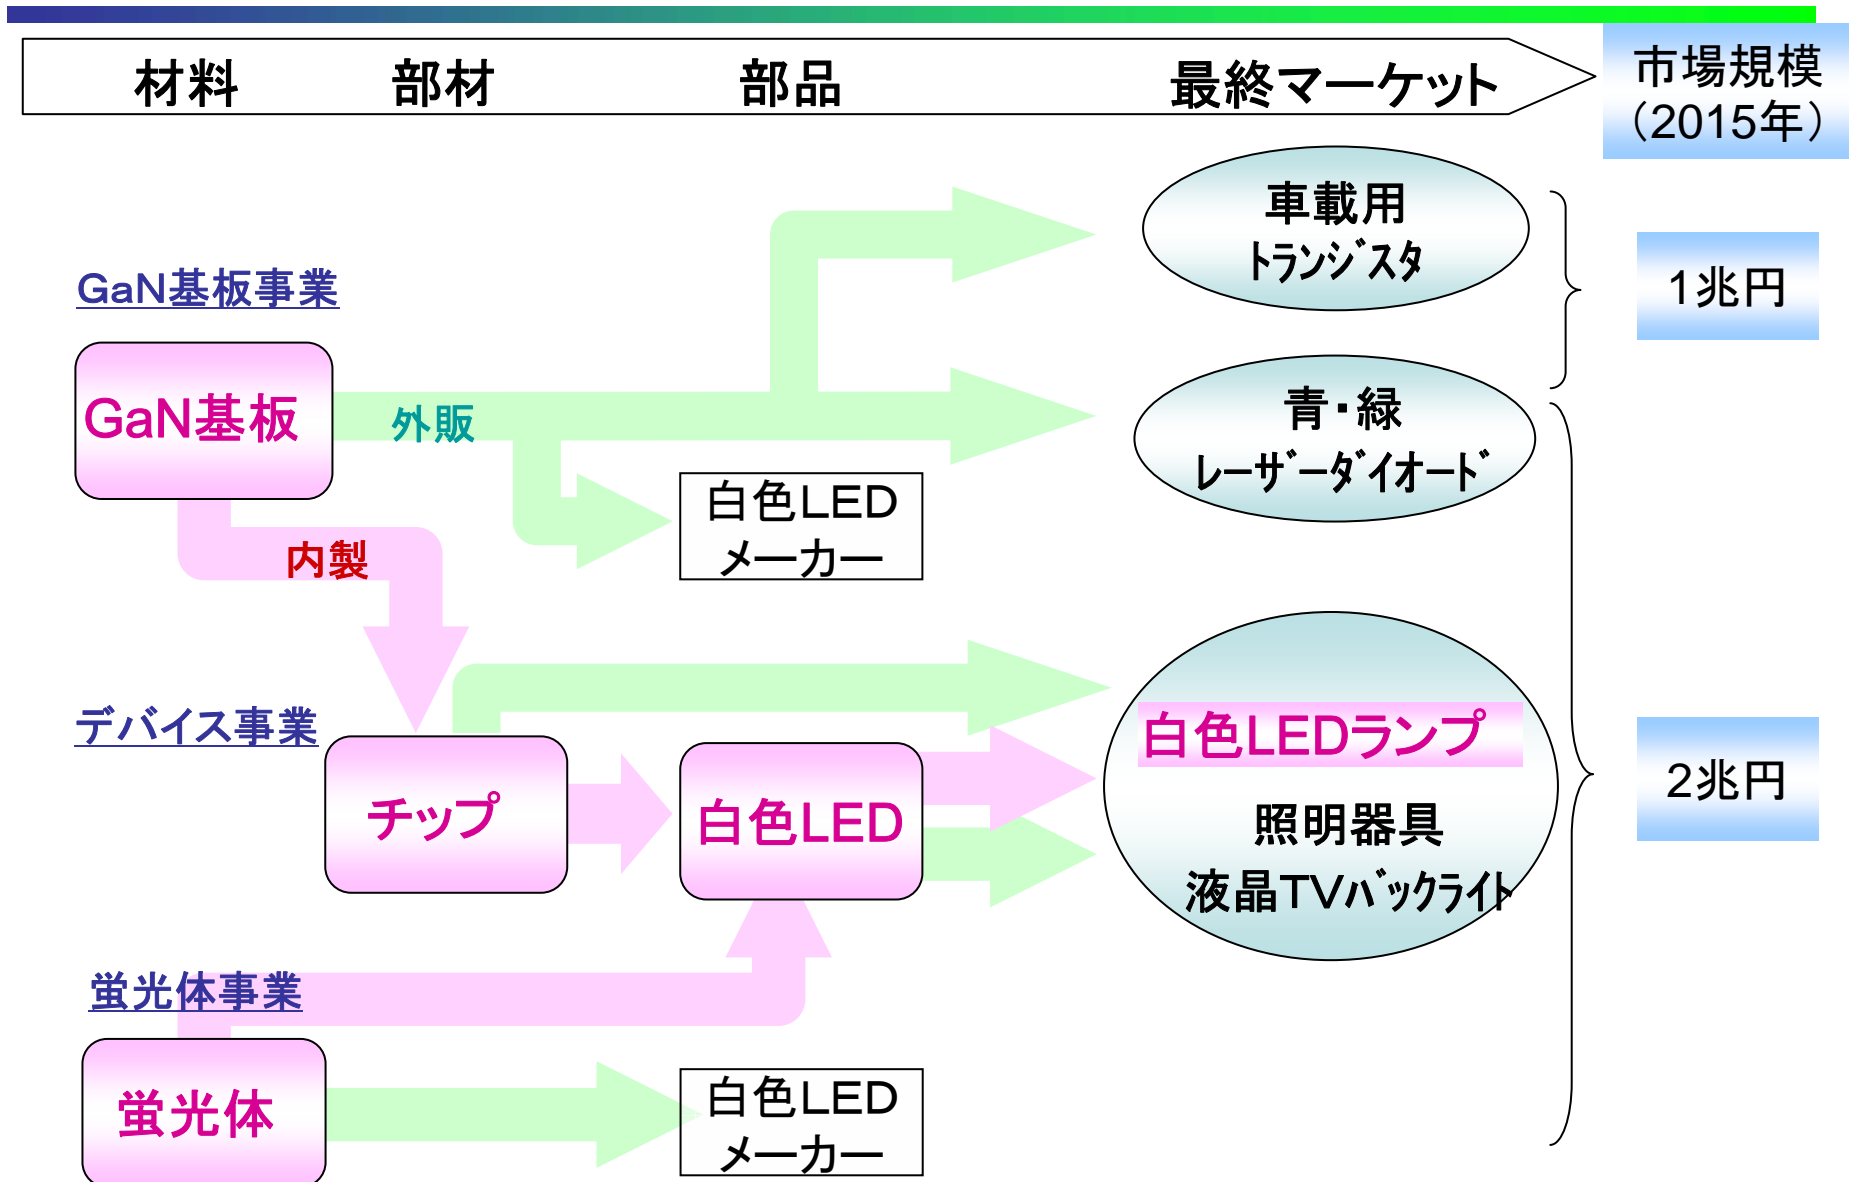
材料　部材　部品　最終マーケット

市場規模（2015年）

GaN基板事業

GaN基板

外販

内製

車載用トランジスタ

青・緑レーザーダイオード

1兆円

白色LEDメーカー

デバイス事業

チップ

白色LED

白色LEDランプ

照明器具

液晶TVバックライト

2兆円

蛍光体事業

蛍光体

白色LEDメーカー